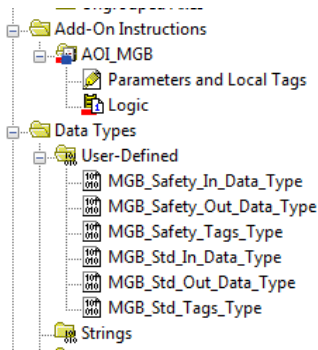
Add-On Instructions
AOI_MGB
Parameters and Local Tags
Logic
Data Types
User-Defined
MGB_Safety_In_Data_Type
MGB_Safety_Out_Data_Type
MGB_Safety_Tags_Type
MGB_Std_In_Data_Type
MGB_Std_Out_Data_Type
MGB_Std_Tags_Type
Strings